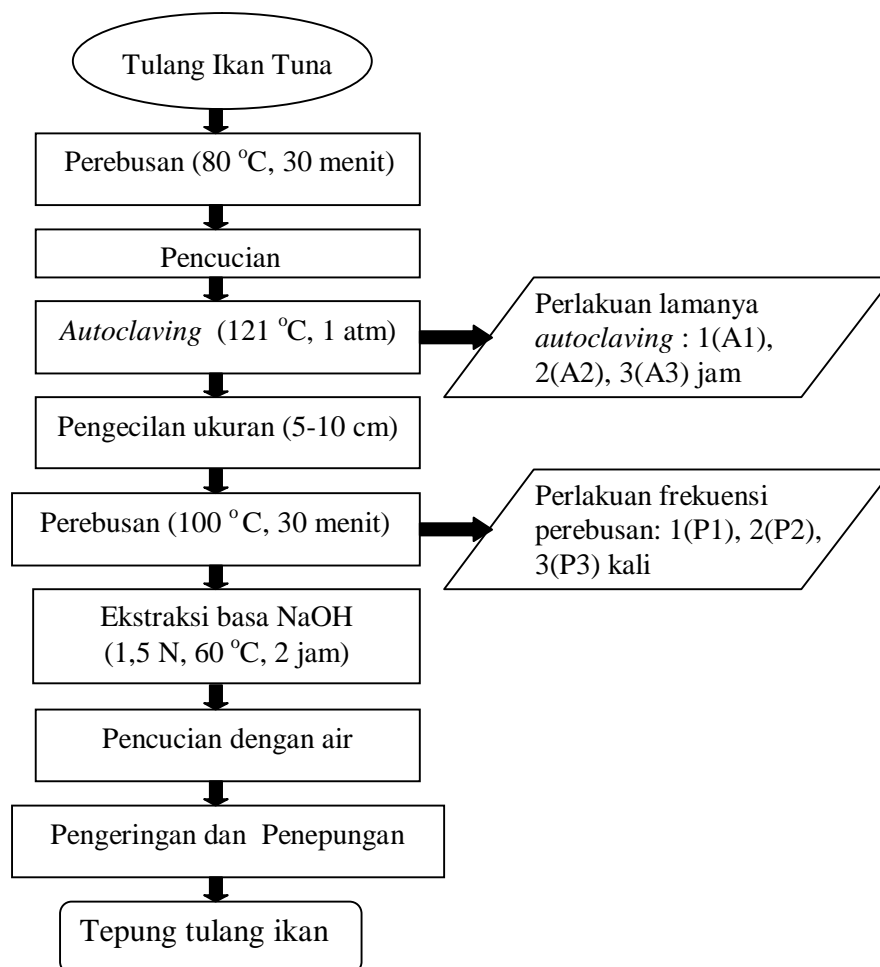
Tulang Ikan Tuna

Perebusan (80 $^{o}$C, 30 menit)

Pencucian

*Autoclaving* (121 $^{o}$C, 1 atm)

Perlakuan lamanya *autoclaving* : 1(A1), 2(A2), 3(A3) jam

Pengecilan ukuran (5-10 cm)

Perebusan (100 $^{o}$C, 30 menit)

Perlakuan frekuensi perebusan: 1(P1), 2(P2), 3(P3) kali

Ekstraksi basa NaOH (1,5 N, 60 $^{o}$C, 2 jam)

Pencucian dengan air

Pengeringan dan Penepungan

Tepung tulang ikan